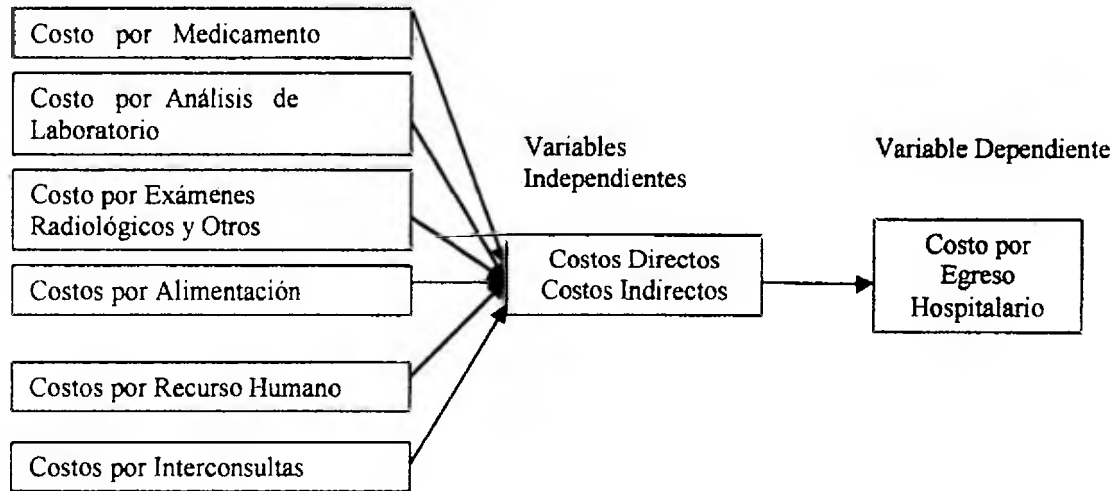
Costo por Medicamento

Costo por Análisis de Laboratorio

Costo por Exámenes Radiológicos y Otros

Costos por Alimentación

Costos por Recurso Humano

Costos por Interconsultas

Variables Independientes

Costos Directos
Costos Indirectos

Variable Dependiente

Costo por Egreso Hospitalario